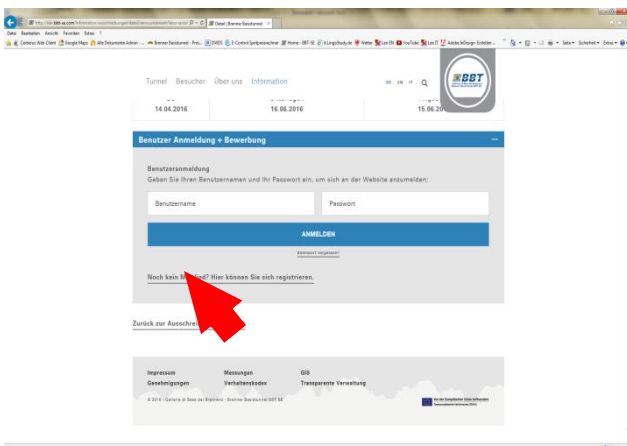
Datei Bearbeiten Ansicht Favoriten Extras ?

Detail | Brenner Basistunnel

Tunnel Besucher Über uns Information

DE EN IT

BBT

14.04.2016

15.06.2016

15.06.20

Benutzer Anmeldung + Bewerbung

Benutzeranmeldung
Geben Sie Ihren Benutzernamen und Ihr Passwort ein, um sich an der Website anzumelden:

Benutzername

Passwort

ANMELDEN

Kennwort vergessen?

Noch kein M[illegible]ied? Hier können Sie sich registrieren.

Zurück zur Ausschrei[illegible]

Impressum
Genehmigungen

Messungen
Verhaltenskodex

GIS
Transparente Verwaltung

© 2016 - Galleria di Base del Brennero - Brenner Basistunnel BBT SE